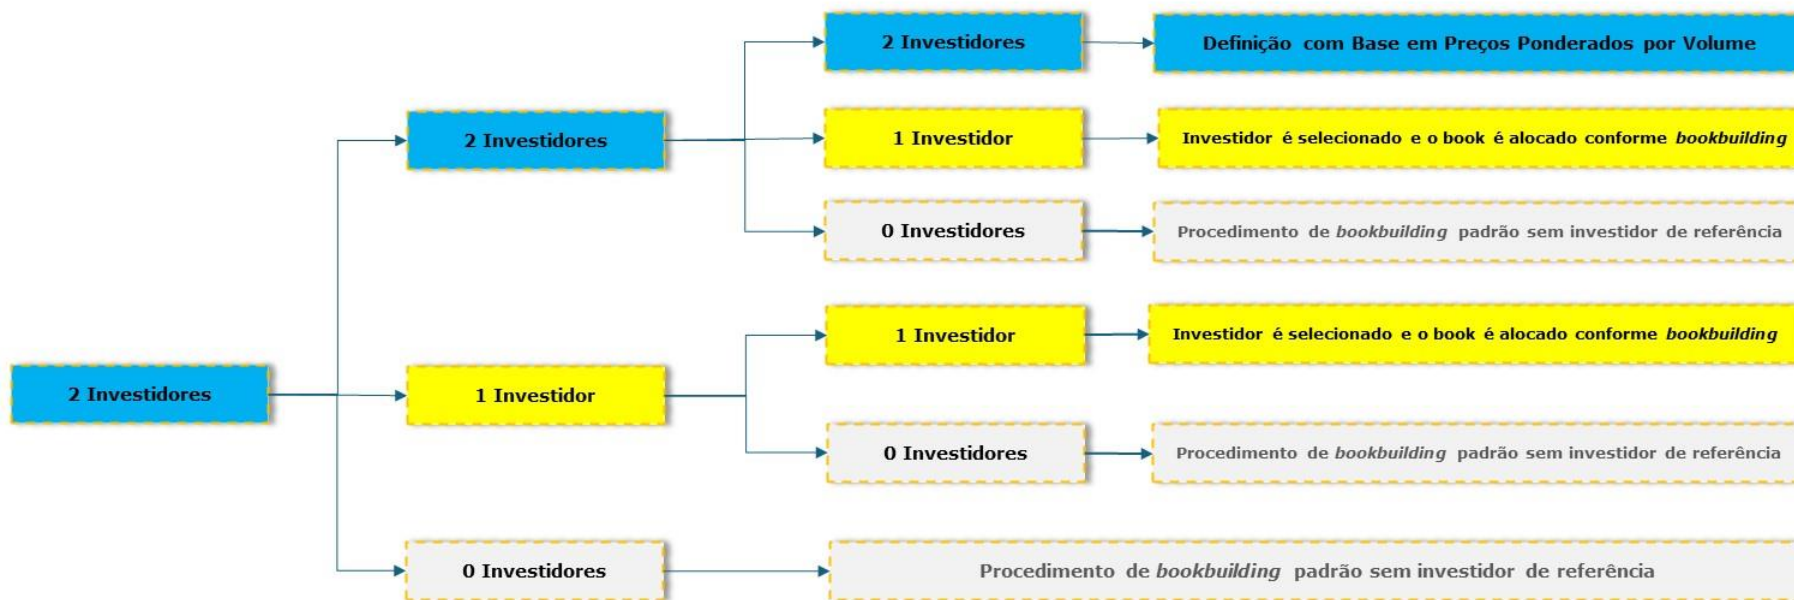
2 Investidores

2 Investidores

2 Investidores

Definição com Base em Preços Ponderados por Volume

1 Investidor

Investidor é selecionado e o book é alocado conforme *bookbuilding*

0 Investidores

Procedimento de *bookbuilding* padrão sem investidor de referência

1 Investidor

1 Investidor

Investidor é selecionado e o book é alocado conforme *bookbuilding*

0 Investidores

Procedimento de *bookbuilding* padrão sem investidor de referência

0 Investidores

Procedimento de *bookbuilding* padrão sem investidor de referência